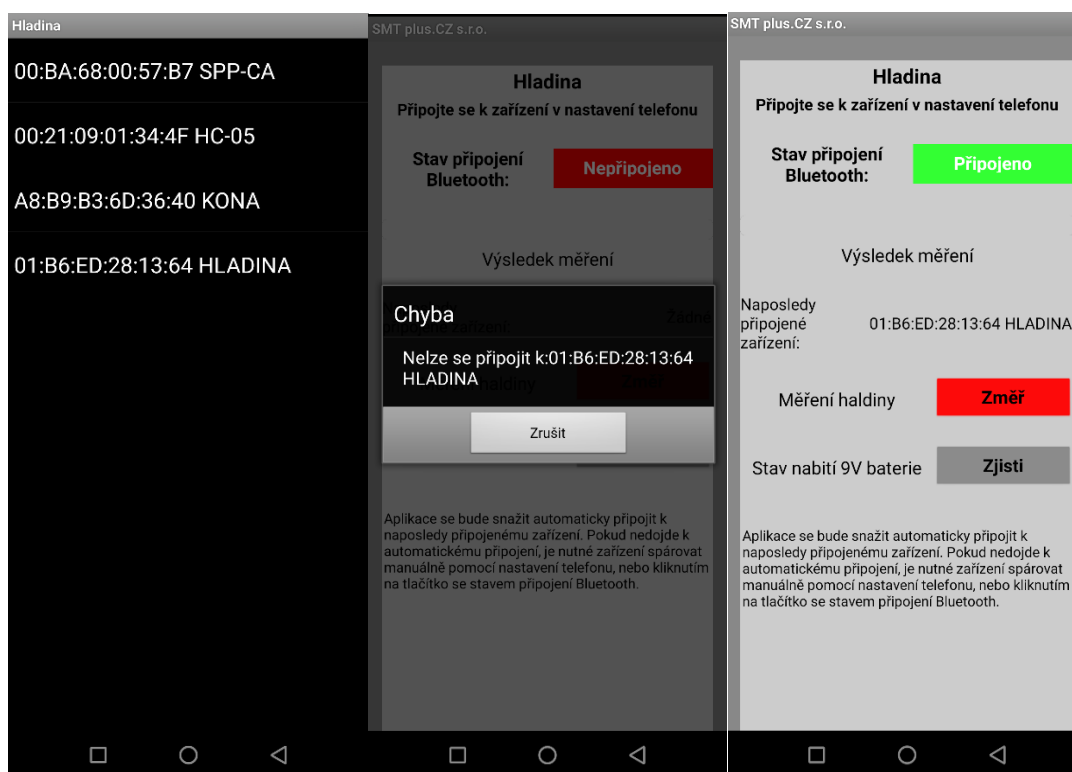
Hladina

00:BA:68:00:57:B7 SPP-CA

00:21:09:01:34:4F HC-05

A8:B9:B3:6D:36:40 KONA

01:B6:ED:28:13:64 HLADINA

SMT plus.CZ s.r.o.

Hladina

Připojte se k zařízení v nastavení telefonu

Stav připojení Bluetooth:

Nepřipojeno

Výsledek měření

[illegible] zařízení:

Žádné

Chyba

Nelze se připojit k:01:B6:ED:28:13:64 HLADINA

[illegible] haldiny

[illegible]

Zrušit

Aplikace se bude snažit automaticky připojit k naposledy připojenému zařízení. Pokud nedojde k automatickému připojení, je nutné zařízení spárovat manuálně pomocí nastavení telefonu, nebo kliknutím na tlačítko se stavem připojení Bluetooth.

SMT plus.CZ s.r.o.

Hladina

Připojte se k zařízení v nastavení telefonu

Stav připojení Bluetooth:

Připojeno

Výsledek měření

Naposledy připojené zařízení:

01:B6:ED:28:13:64 HLADINA

Měření haldiny

Změř

Stav nabití 9V baterie

Zjisti

Aplikace se bude snažit automaticky připojit k naposledy připojenému zařízení. Pokud nedojde k automatickému připojení, je nutné zařízení spárovat manuálně pomocí nastavení telefonu, nebo kliknutím na tlačítko se stavem připojení Bluetooth.